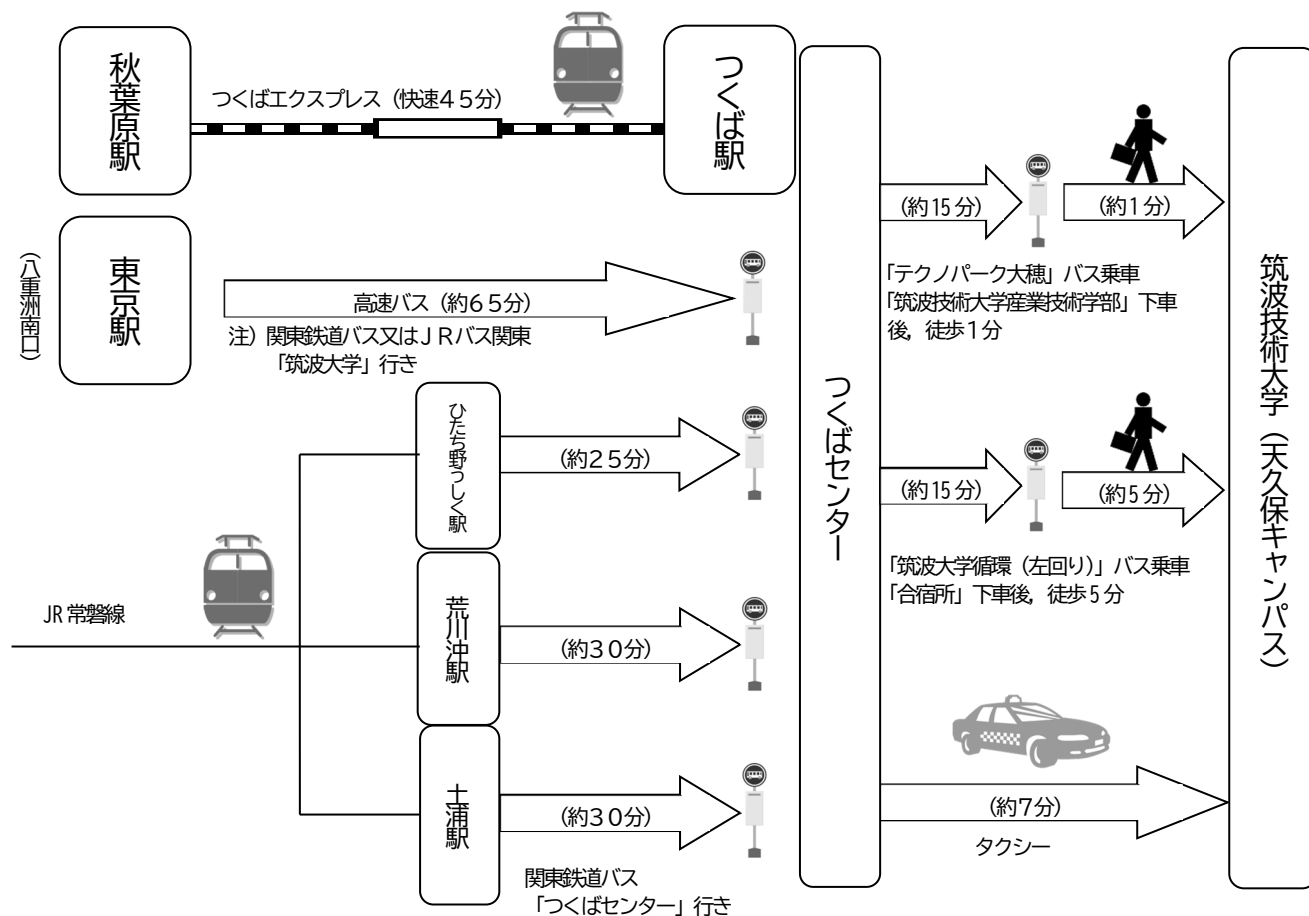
秋葉原駅

つくばエクスプレス（快速45分）

つくば駅

東京駅

（八重洲南口）

高速バス（約65分）

注）関東鉄道バス又はJRバス関東
「筑波大学」行き

ひたち野うしく駅

（約25分）

JR常磐線

荒川沖駅

（約30分）

土浦駅

（約30分）

関東鉄道バス
「つくばセンター」行き

つくばセンター

（約15分）

（約1分）

「テクノパーク大穂」バス乗車
「筑波技術大学産業技術学部」下車後，徒歩1分

（約15分）

（約5分）

「筑波大学循環（左回り）」バス乗車
「合宿所」下車後，徒歩5分

（約7分）

タクシー

筑波技術大学（天久保キャンパス）